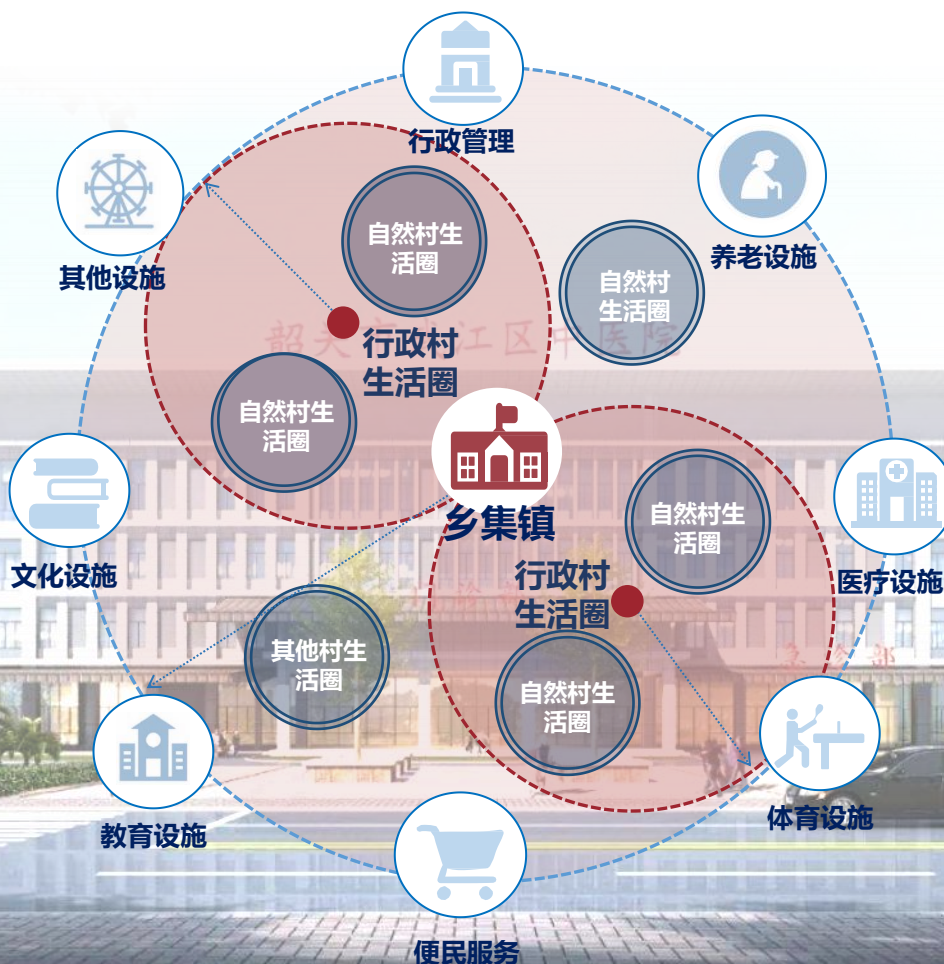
行政管理

养老设施

其他设施

自然村生活圈

自然村生活圈

韶关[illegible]工区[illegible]医院

行政村生活圈

自然村生活圈

乡集镇

文化设施

自然村生活圈

医疗设施

行政村生活圈

其他村生活圈

自然村生活圈

教育设施

体育设施

便民服务